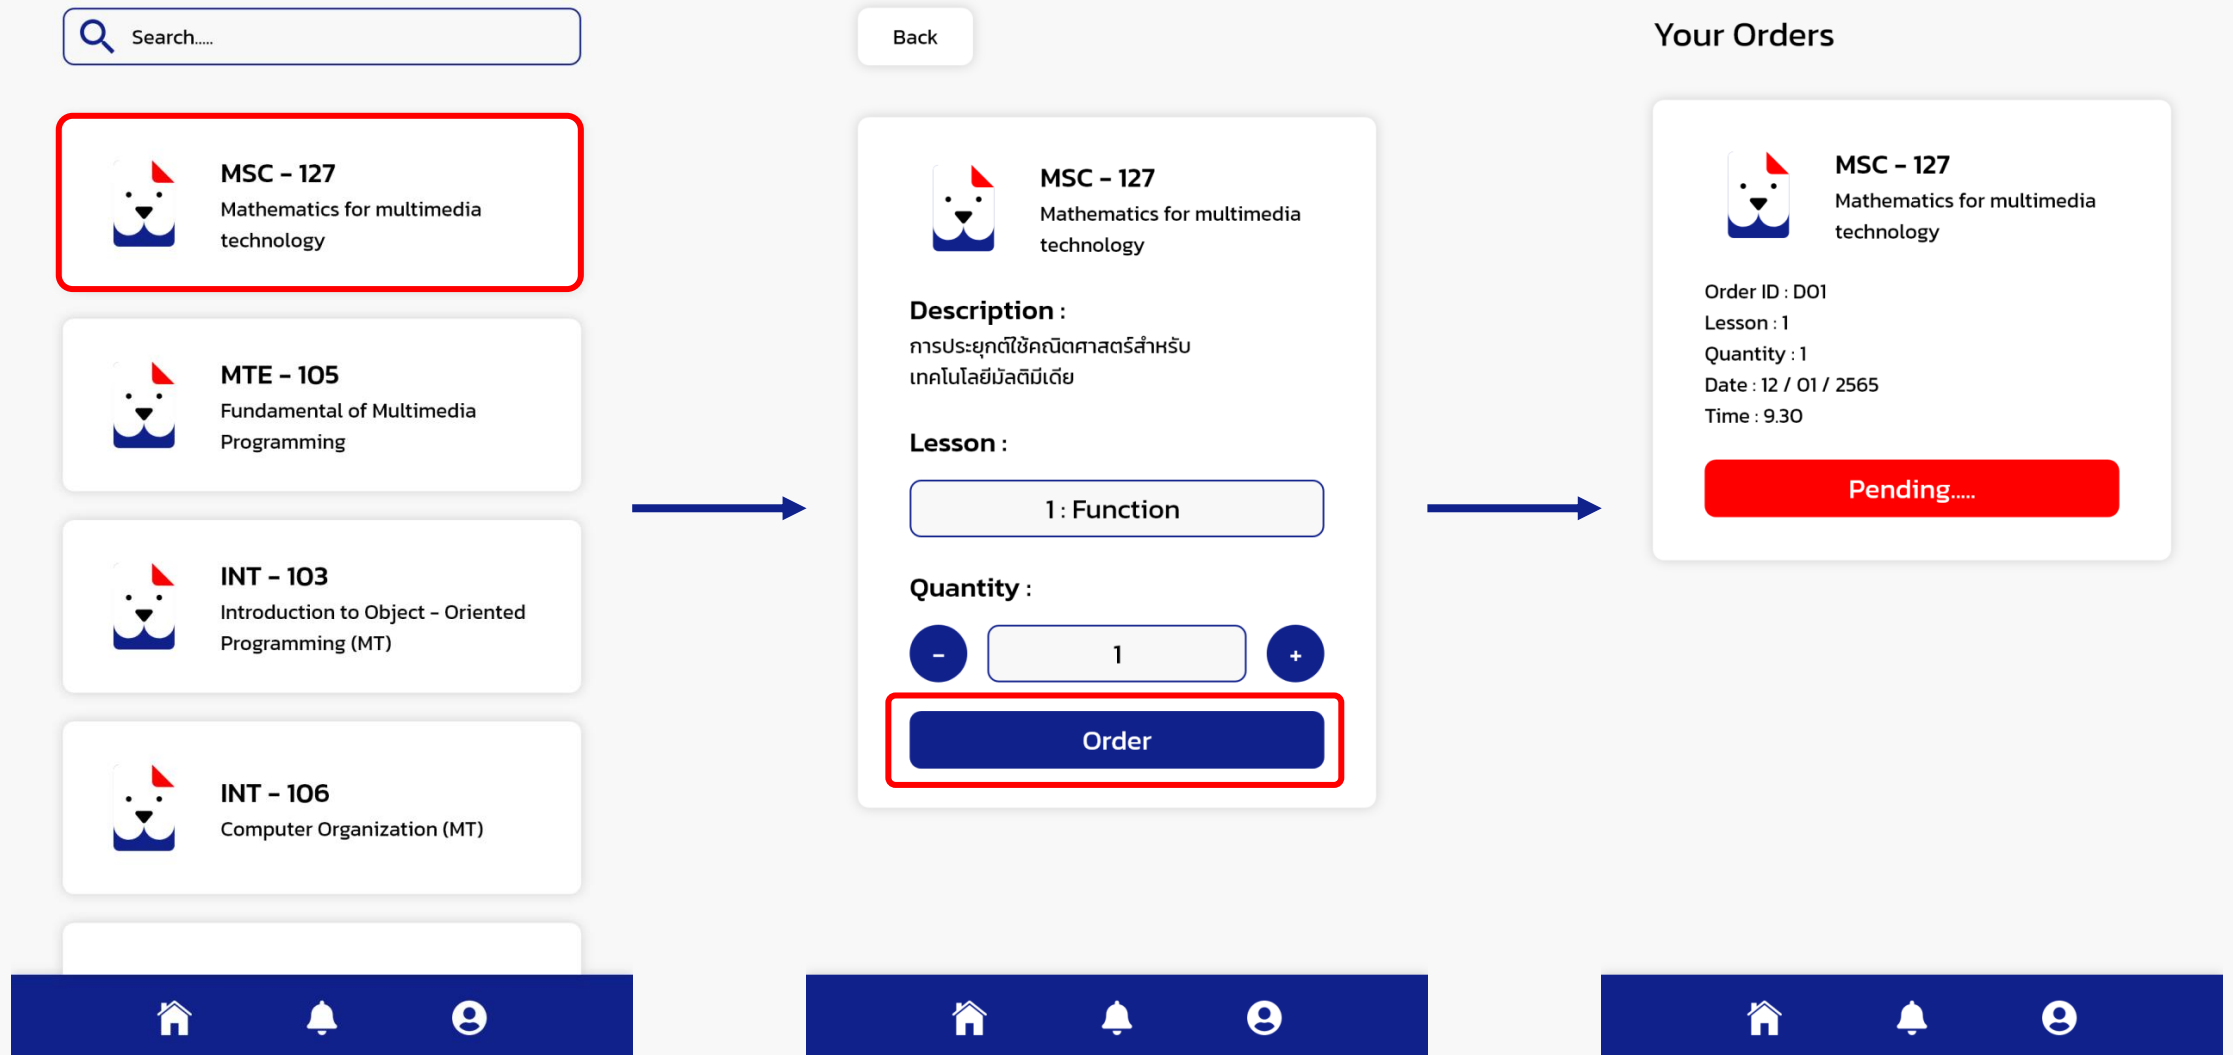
Search.....

MSC – 127
Mathematics for multimedia technology

MTE – 105
Fundamental of Multimedia Programming

INT – 103
Introduction to Object – Oriented Programming (MT)

INT – 106
Computer Organization (MT)

Back

MSC – 127
Mathematics for multimedia technology

Description :
การประยุกต์ใช้คณิตศาสตร์สำหรับเทคโนโลยีมัลติมีเดีย

Lesson :

1 : Function

Quantity :

–
1
+

Order

Your Orders

MSC – 127
Mathematics for multimedia technology

Order ID : D01
Lesson : 1
Quantity : 1
Date : 12 / 01 / 2565
Time : 9.30

Pending.....